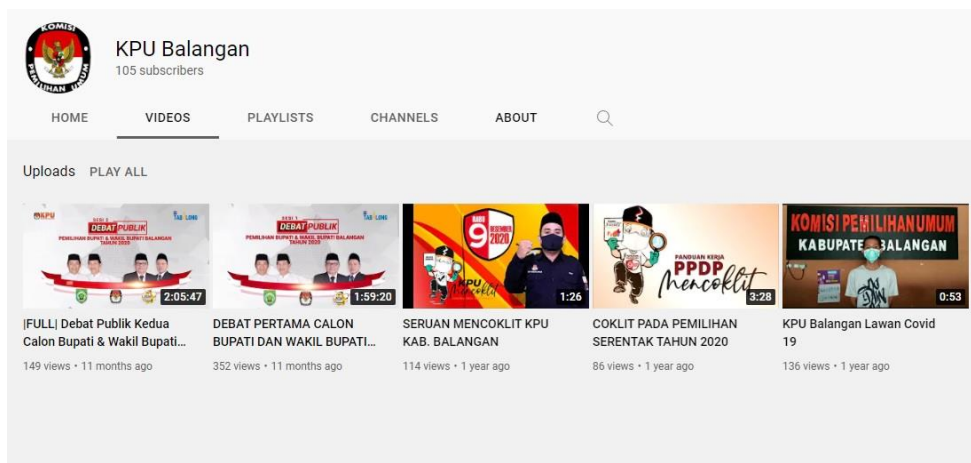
KOMISI PEMILIHAN UMUM

KPU Balangan
105 subscribers

HOME VIDEOS PLAYLISTS CHANNELS ABOUT

Uploads PLAY ALL

KPU SESI 2 DEBAT PUBLIK PEMILIHAN BUPATI & WAKIL BUPATI BALANGAN TAHUN 2020
2:05:47
|FULL| Debat Publik Kedua Calon Bupati & Wakil Bupati...
149 views • 11 months ago

SESI 1 DEBAT PUBLIK PEMILIHAN BUPATI & WAKIL BUPATI BALANGAN TAHUN 2020
1:59:20
DEBAT PERTAMA CALON BUPATI DAN WAKIL BUPATI...
352 views • 11 months ago

RABU 9 DESEMBER 2020 KPU Mencoklit
1:26
SERUAN MENCOKLIT KPU KAB. BALANGAN
114 views • 1 year ago

PANDUAN KERJA PPDP Mencoklit
3:28
COKLIT PADA PEMILIHAN SERENTAK TAHUN 2020
86 views • 1 year ago

KOMISI PEMILIHAN UMUM KABUPATEN BALANGAN
0:53
KPU Balangan Lawan Covid 19
136 views • 1 year ago